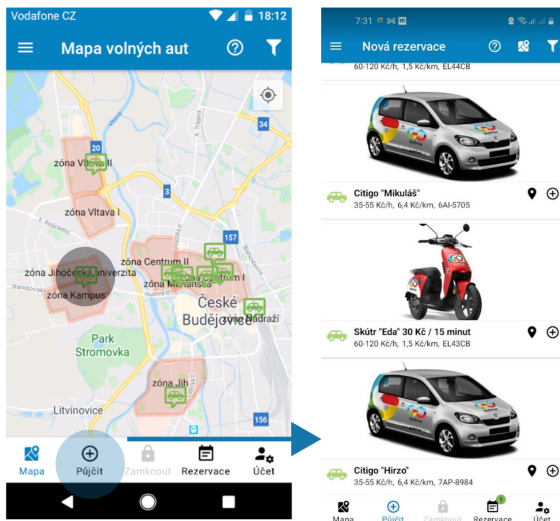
Vodafone CZ 18:12

Mapa volných aut

20
zóna Vltava II
zóna Vltava I
34
157
zóna Jihočeská univerzita
zóna Kampus
zóna Centrum II
zóna Centrum I
České Budějovice
zóna Nádraží
Park Stromovka
zóna Jih
Litvínovice
156

Mapa
Půjčit
Zamknout
Rezervace
Účet

7:31

Nová rezervace

60-120 Kč/h, 1,5 Kč/km, EL44CB

Citigo "Mikuláš"
35-55 Kč/h, 6,4 Kč/km, 6AI-5705

Skútr "Eda" 30 Kč / 15 minut
60-120 Kč/h, 1,5 Kč/km, EL43CB

Citigo "Hirzo"
35-55 Kč/h, 6,4 Kč/km, 7AP-8984

Mapa
Půjčit
Zamknout
1
Rezervace
Účet